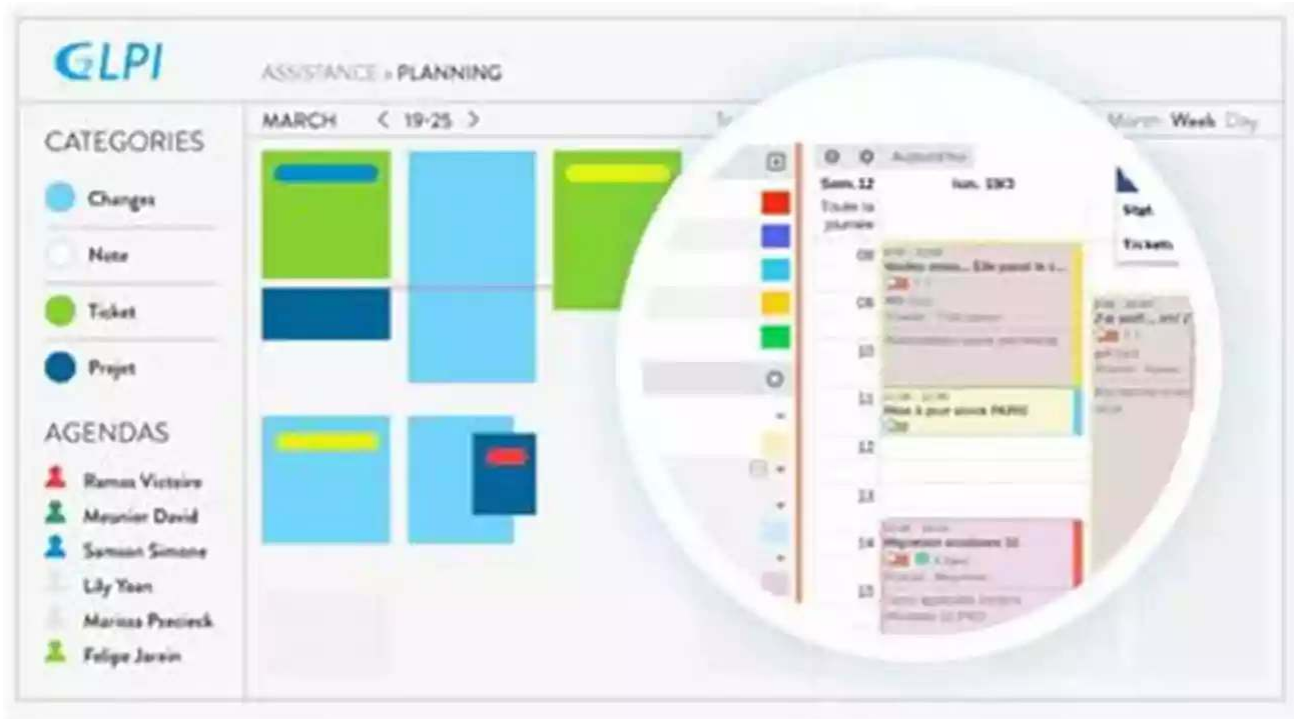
GLPI

ASSISTANCE › PLANNING

MARCH ‹ 19-25 ›

Month Week Day

CATEGORIES

Changes

Note

Ticket

Projet

AGENDAS

Ramos Victoire

Meunier David

Samson Simone

Lily Yoan

Marissa Pzecieck

Felipe Jarain

Aujourd'hui

Sam. 12

lun. 13/3

Toute la journée

08

09

10

11

12

13

14

15

Stat

Tickets

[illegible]

Mise à jour stock PARIS

Migration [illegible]